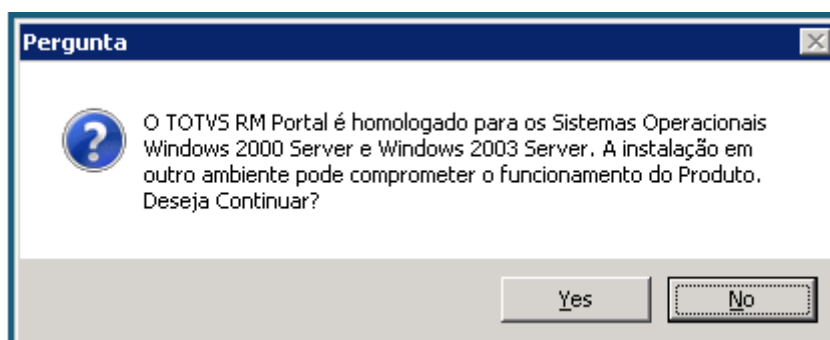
Pergunta

O TOTVS RM Portal é homologado para os Sistemas Operacionais Windows 2000 Server e Windows 2003 Server. A instalação em outro ambiente pode comprometer o funcionamento do Produto. Deseja Continuar?

Yes No